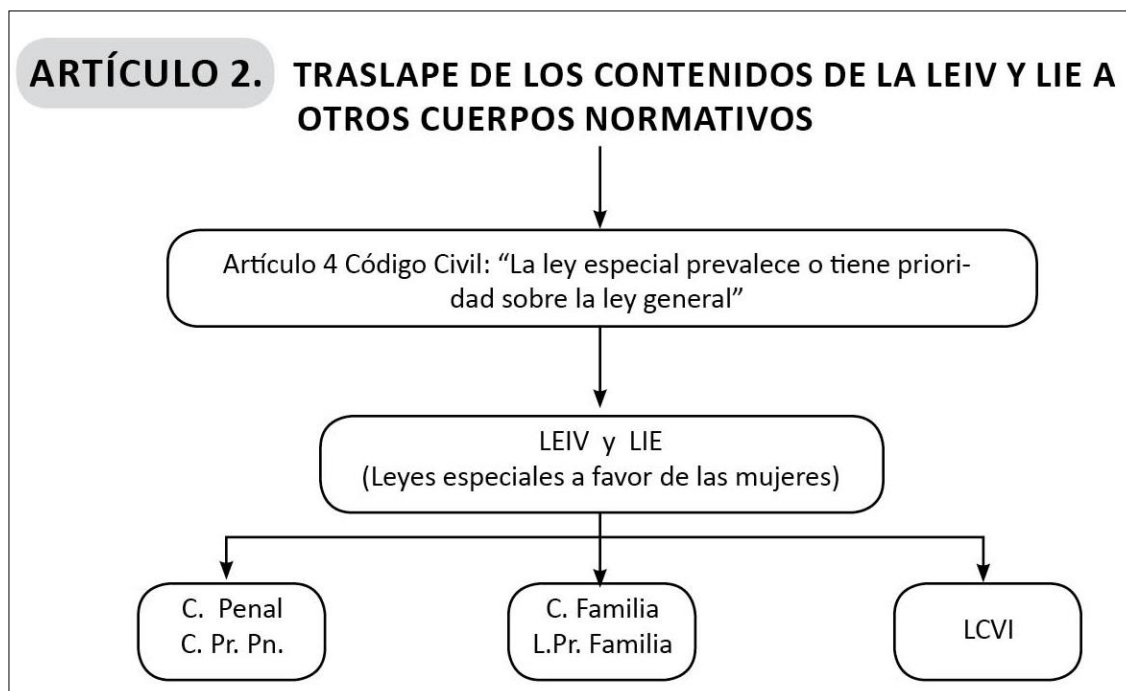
ARTÍCULO 2. TRASLAPE DE LOS CONTENIDOS DE LA LEIV Y LIE A OTROS CUERPOS NORMATIVOS

Artículo 4 Código Civil: "La ley especial prevalece o tiene prioridad sobre la ley general"

LEIV y LIE
(Leyes especiales a favor de las mujeres)

C. Penal
C. Pr. Pn.

C. Familia
L.Pr. Familia

LCVI